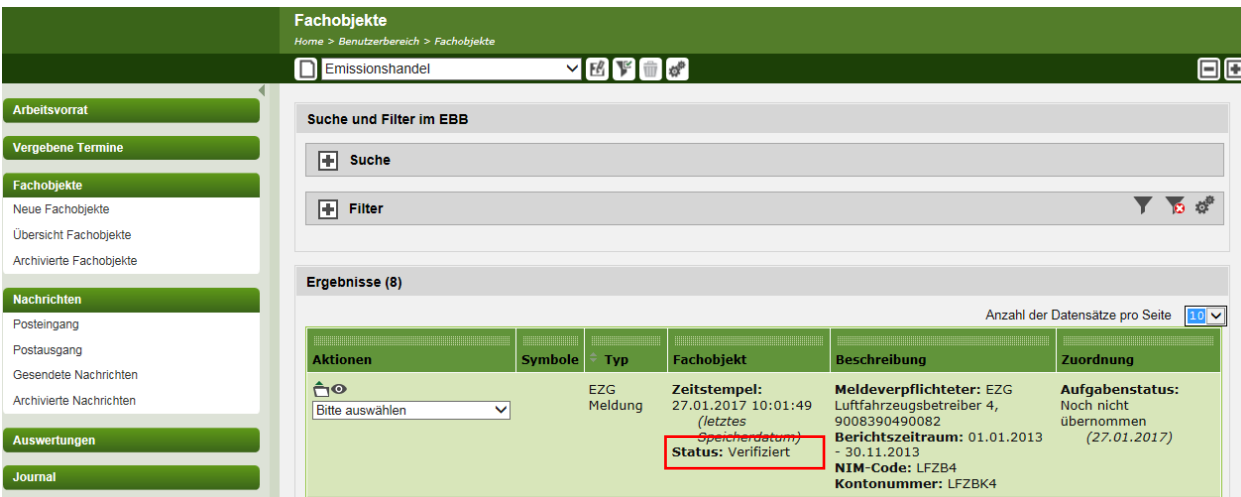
Fachobjekte
Home > Benutzerbereich > Fachobjekte

Emissionshandel

Arbeitsvorrat

Vergebene Termine

Fachobjekte
Neue Fachobjekte
Übersicht Fachobjekte
Archivierte Fachobjekte

Nachrichten
Posteingang
Postausgang
Gesendete Nachrichten
Archivierte Nachrichten

Auswertungen

Journal

Suche und Filter im EBB

Suche

Filter

Ergebnisse (8)

Anzahl der Datensätze pro Seite 10

| Aktionen | Symbole | Typ | Fachobjekt | Beschreibung | Zuordnung |
|---|---|---|---|---|---|
| Bitte auswählen | | EZG Meldung | Zeitstempel: 27.01.2017 10:01:49 (letztes Speicherdatum) Status: Verifiziert | Meldeverpflichteter: EZG Luftfahrzeugsbetreiber 4, 9008390490082 Berichtszeitraum: 01.01.2013 - 30.11.2013 NIM-Code: LFZB4 Kontonummer: LFZBK4 | Aufgabenstatus: Noch nicht übernommen (27.01.2017) |